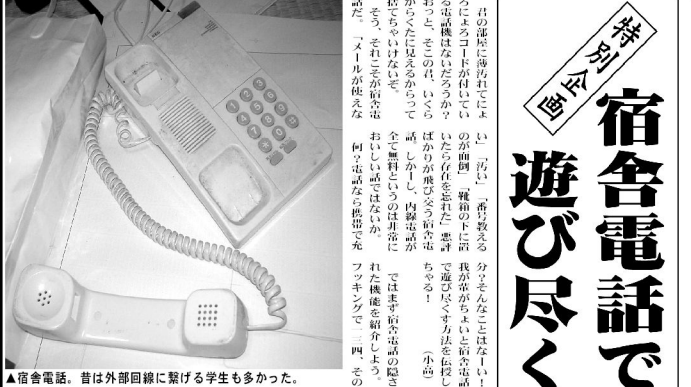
特別企画

宿舎電話で遊び尽く

君の部屋に薄汚れてにょろにょろコードが付いている電話機はないだろうか?
おっと、そこの君、いくらかったるく見えるからって捨てちゃいけないぞ。
そう、それこそが宿舎電話。「メールが使えない」「汚い」「番号教えるのが面倒」「寝箱の下に置いたら存在を忘れた」悪評ばかりが飛び交う宿舎電話。しかし、内線電話が全て無料というのは非常においしい話ではないか何?電話なら携帯で充分?そんなことはない!我が革命がちょいと宿舎電話で遊び尽くす方法を伝授しちゃう!
(小高)
ではまず宿舎電話の隠された機能を紹介しよう。
フッキングで「一四」その

▲宿舎電話。昔は外部回線に繋げる学生も多かった。